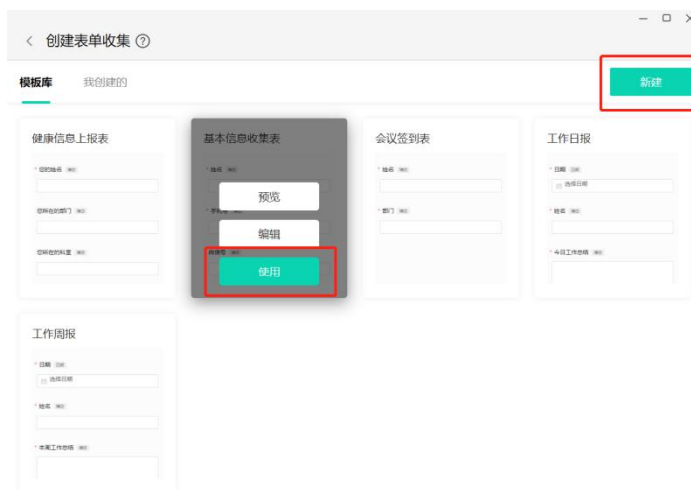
< 创建表单收集 ⑦

模板库 我创建的

新建

健康信息上报表

* 您的姓名

您所在的部门

您所在的科室

基本信息收集表

* 姓名

预览

编辑

使用

会议签到表

* 姓名

* 部门

工作日报

* 日期

选择日期

* 姓名

* 今日工作总结

工作周报

* 日期

选择日期

* 姓名

* 本周工作总结